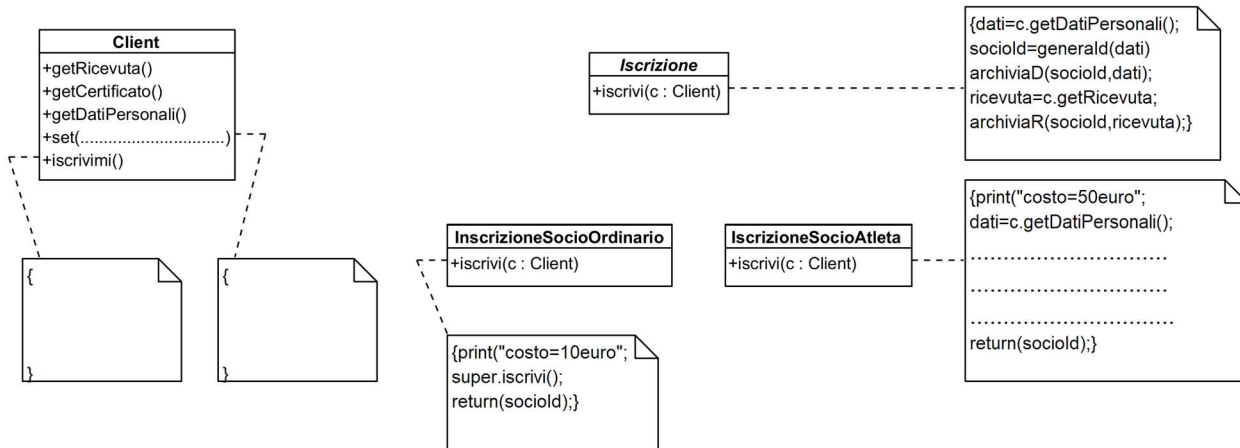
Client
+getRicevuta()
+getCertificato()
+getDatiPersonali()
+set(..............................)
+iscrivimi()

{

}

{

}

Iscrizione
+iscrivi(c : Client)

{dati=c.getDatiPersonali();
socioId=generaId(dati)
archiviaD(socioId,dati);
ricevuta=c.getRicevuta;
archiviaR(socioId,ricevuta);}

InscrizioneSocioOrdinario
+iscrivi(c : Client)

{print("costo=10euro";
super.iscrivi();
return(socioId);}

IscrizioneSocioAtleta
+iscrivi(c : Client)

{print("costo=50euro";
dati=c.getDatiPersonali();
...............................
...............................
...............................
return(socioId);}